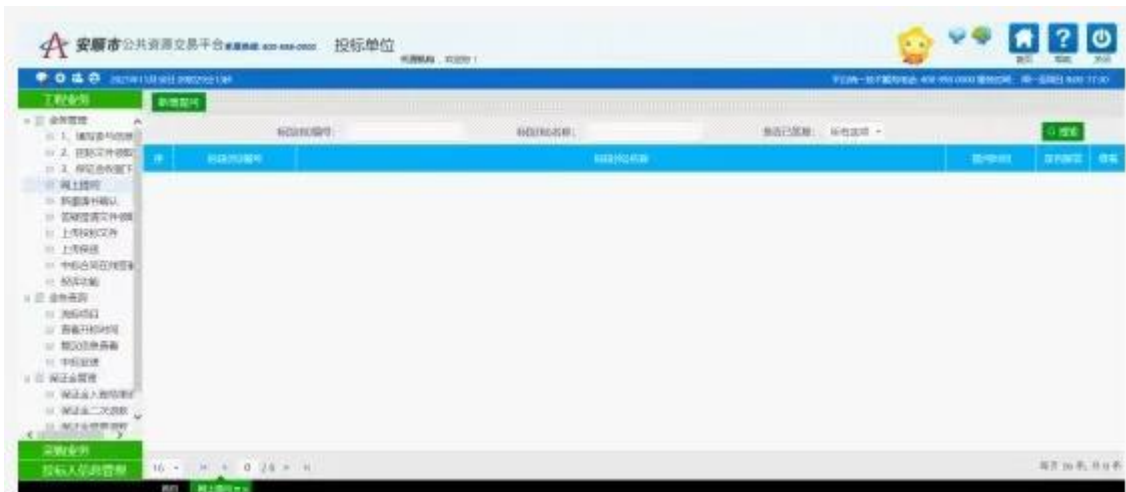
安顺市公共资源交易平台 投标单位

工程业务

新增提问

1. 填写表号信息
2. 招标文件领取
3. 保证金缴纳

网上提问

标段(包)编号: 标段(包)名称: 是否已答复:

搜索

序 标段(包)编号 标段(包)名称

16 0 2/4

采购业务

投标人信息管理